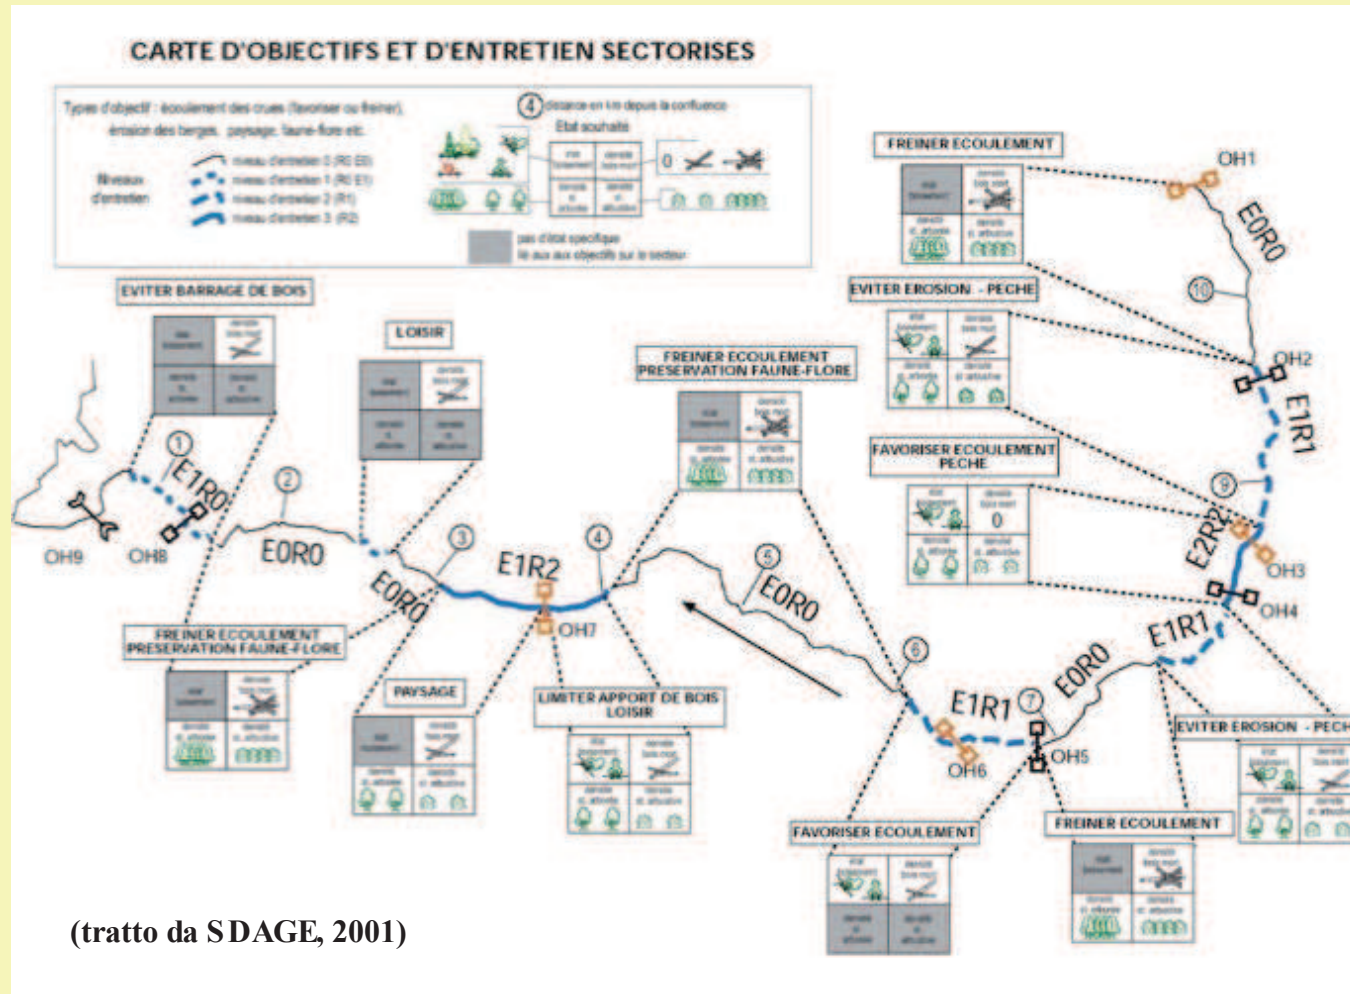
CARTE D'OBJECTIFS ET D'ENTRETIEN SECTORISES

Types d'objectif : écoulement des crues (favoriser ou freiner), érosion des berges, paysage, faune-flore etc.

Niveaux d'entretien
niveau d'entretien 0 (R0 E0)
niveau d'entretien 1 (R0 E1)
niveau d'entretien 2 (R1)
niveau d'entretien 3 (R2)

4 distance en km depuis la confluence
Etat souhaité

pas d'état spécifique lié aux aux objectifs sur le secteur

FREINER ECOULEMENT
OH1
E0R0
10
EVITER EROSION - PECHE
OH2
E1R1
FAVORISER ECOULEMENT PECHE
9
E2R2
OH3
OH4
E1R1
E0R0
EVITER EROSION - PECH
7
E1R1
OH5
OH6
6
FREINER ECOULEMENT
FAVORISER ECOULEMENT
5
E0R0
FREINER ECOULEMENT PRESERVATION FAUNE-FLORE
4
E1R2
OH7
LIMITER APPORT DE BOIS LOISIR
3
E0R0
PAYSAGE
LOISIR
2
E0R0
EVITER BARRAGE DE BOIS
1
E1R0
OH8
OH9
FREINER ECOULEMENT PRESERVATION FAUNE-FLORE

(tratto da SDAGE, 2001)